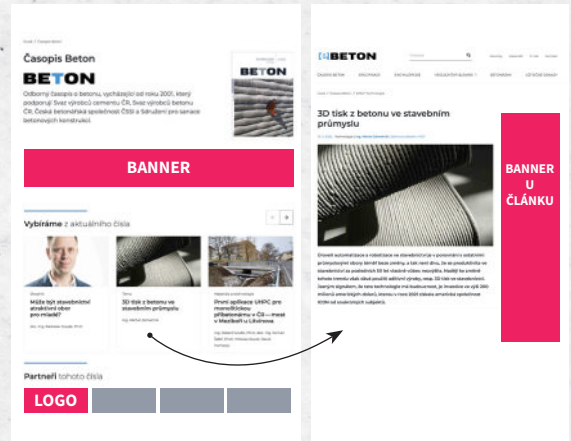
Úvod > Časopis Beton

Časopis Beton

BETON

Odborný časopis o betonu, vycházející od roku 2001, který podporují Svaz výrobců cementu ČR, Svaz výrobců betonu ČR, Česká betonářská společnost ČSSI a Sdružení pro sanace betonových konstrukcí.

BETON

BANNER

Vybíráme z aktuálního čísla

Může být stavebnictví atraktivní obor pro mladé?

3D tisk z betonu ve stavebním průmyslu

První aplikace UHPC pro monolitickou přestavbu v ČR – most v Medlově u Litoměřic

Partneři tohoto čísla

LOGO

BETON

3D tisk z betonu ve stavebním průmyslu

BANNER U ČLÁNKU